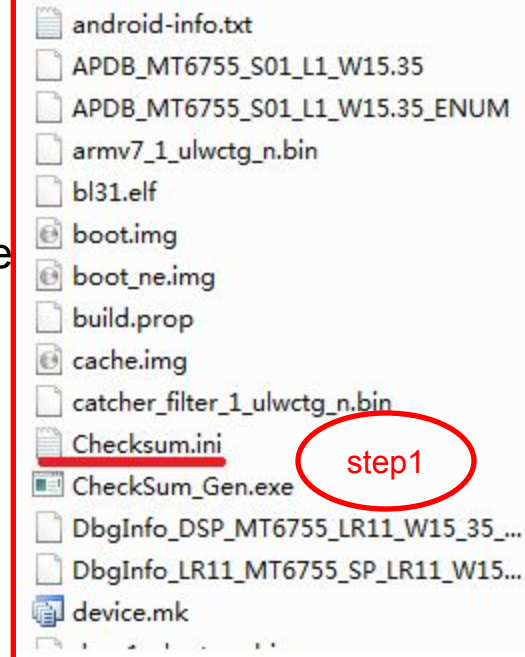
android-info.txt
APDB_MT6755_S01_L1_W15.35
APDB_MT6755_S01_L1_W15.35_ENUM
armv7_1_ulwctg_n.bin
bl31.elf
boot.img
boot_ne.img
build.prop
cache.img
catcher_filter_1_ulwctg_n.bin
Checksum.ini
step1
CheckSum_Gen.exe
DbgInfo_DSP_MT6755_LR11_W15_35_...
DbgInfo_LR11_MT6755_SP_LR11_W15...
device.mk
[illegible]